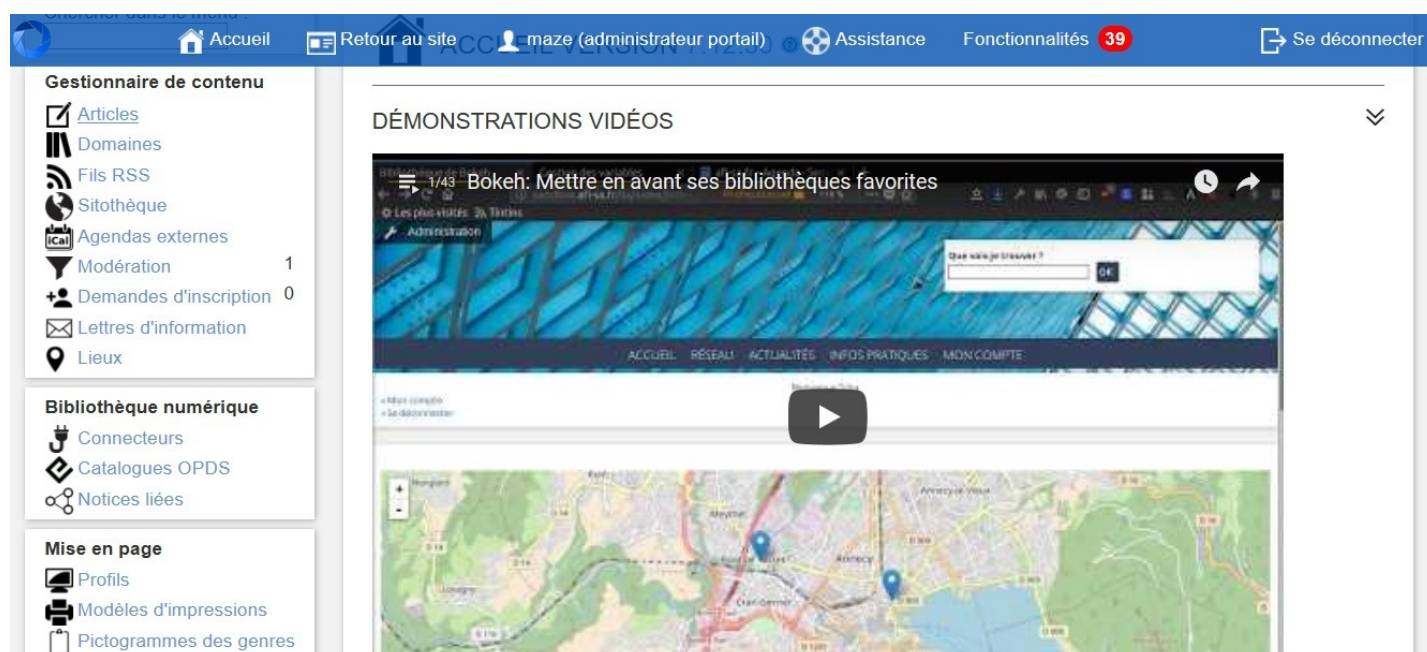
Accueil Retour au site maze (administrateur portail) Assistance Fonctionnalités 39 Se déconnecter

Gestionnaire de contenu
Articles
Domaines
Fils RSS
Sitothèque
Agendas externes
Modération 1
Demandes d'inscription 0
Lettres d'information
Lieux

Bibliothèque numérique
Connecteurs
Catalogues OPDS
Notices liées

Mise en page
Profils
Modèles d'impressions
Pictogrammes des genres

DÉMONSTRATIONS VIDÉOS

1/43 Bokeh: Mettre en avant ses bibliothèques favorites

Administration

Que vais-je trouver ?

OK

ACCUEIL RÉSEAU ACTUALITÉS INFOS PRATIQUES MON COMPTE

» Mon compte
» Se déconnecter

Annecy
Annecy-le-Vieux
Meythet
Cran-Gevrier